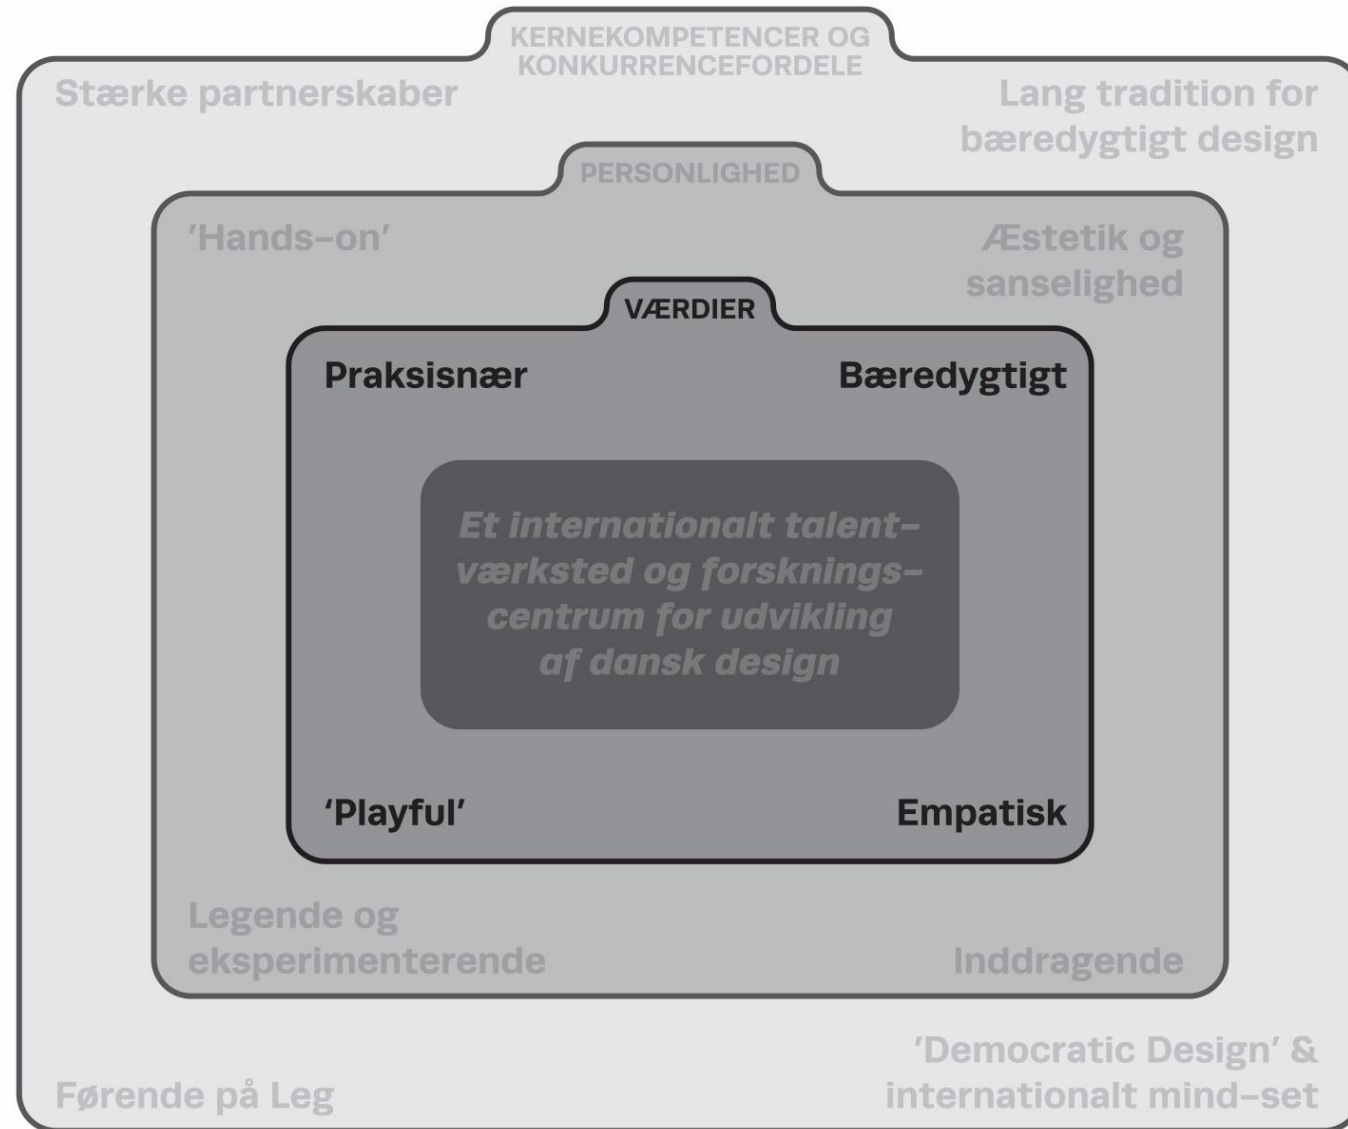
KERNEKOMPETENCER OG KONKURRENCEFORDELE

Stærke partnerskaber

Lang tradition for bæredygtigt design

PERSONLIGHED

'Hands–on'

Æstetik og sanselighed

VÆRDIER

Praksisnær

Bæredygtigt

Et internationalt talent–værksted og forsknings–centrum for udvikling af dansk design

'Playful'

Empatisk

Legende og eksperimenterende

Inddragende

'Democratic Design' & internationalt mind–set

Førende på Leg